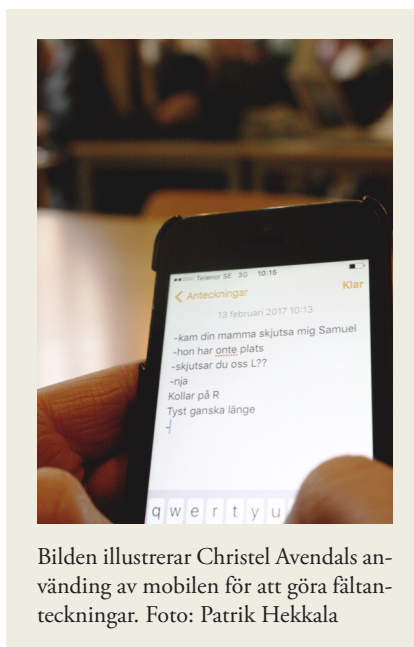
Telenor SE 3G 10:15

Anteckningar Klar

13 februari 2017 10:13

-kam din mamma skjutsa mig Samuel
-hon har onte plats
-skjutsar du oss L??
-nja
Kollar på R
Tyst ganska länge
-

q w e r t y u

Bilden illustrerar Christel Avendals använding av mobilen för att göra fältanteckningar. Foto: Patrik Hekkala